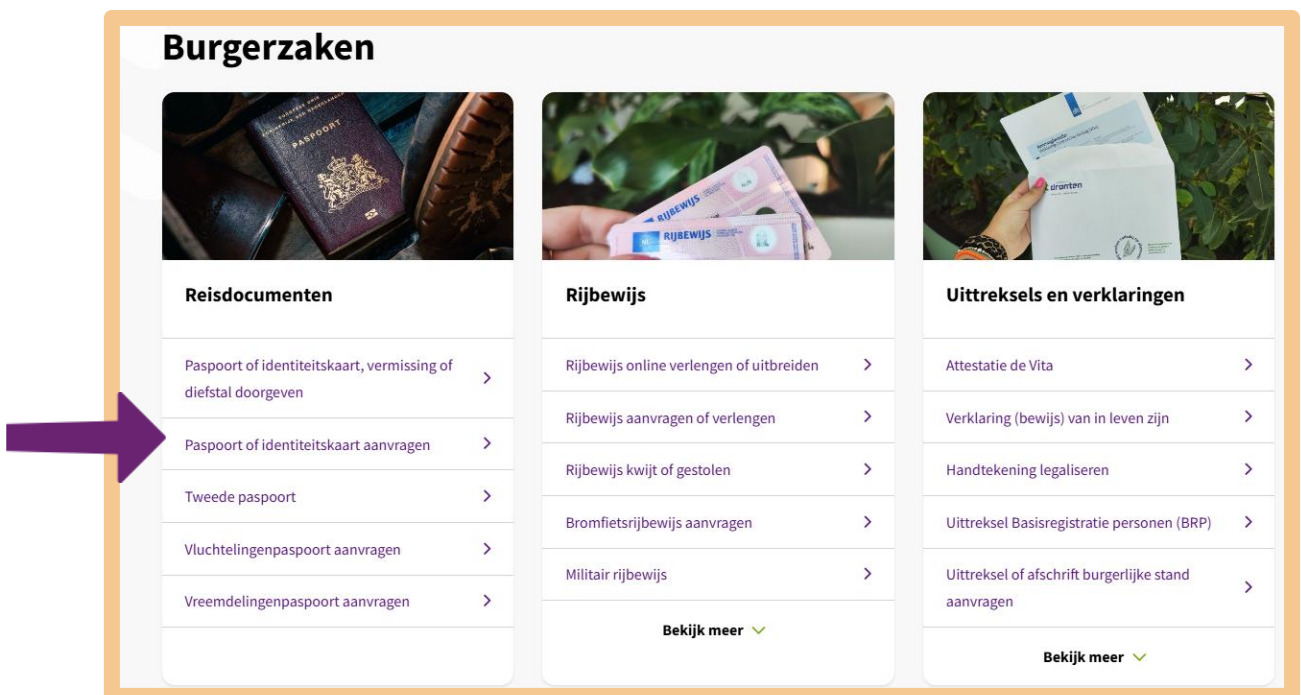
Burgerzaken

PASPOORT

RIJBEWIJS

RIJBEWIJS

Reisdocumenten

Paspoort of identiteitskaart, vermissing of diefstal doorgeven

Paspoort of identiteitskaart aanvragen

Tweede paspoort

Vluchtelingenpaspoort aanvragen

Vreemdelingenpaspoort aanvragen

Rijbewijs

Rijbewijs online verlengen of uitbreiden

Rijbewijs aanvragen of verlengen

Rijbewijs kwijt of gestolen

Bromfietsrijbewijs aanvragen

Militair rijbewijs

Bekijk meer

Uittreksels en verklaringen

Attestatie de Vita

Verklaring (bewijs) van in leven zijn

Handtekening legaliseren

Uittreksel Basisregistratie personen (BRP)

Uittreksel of afschrift burgerlijke stand aanvragen

Bekijk meer